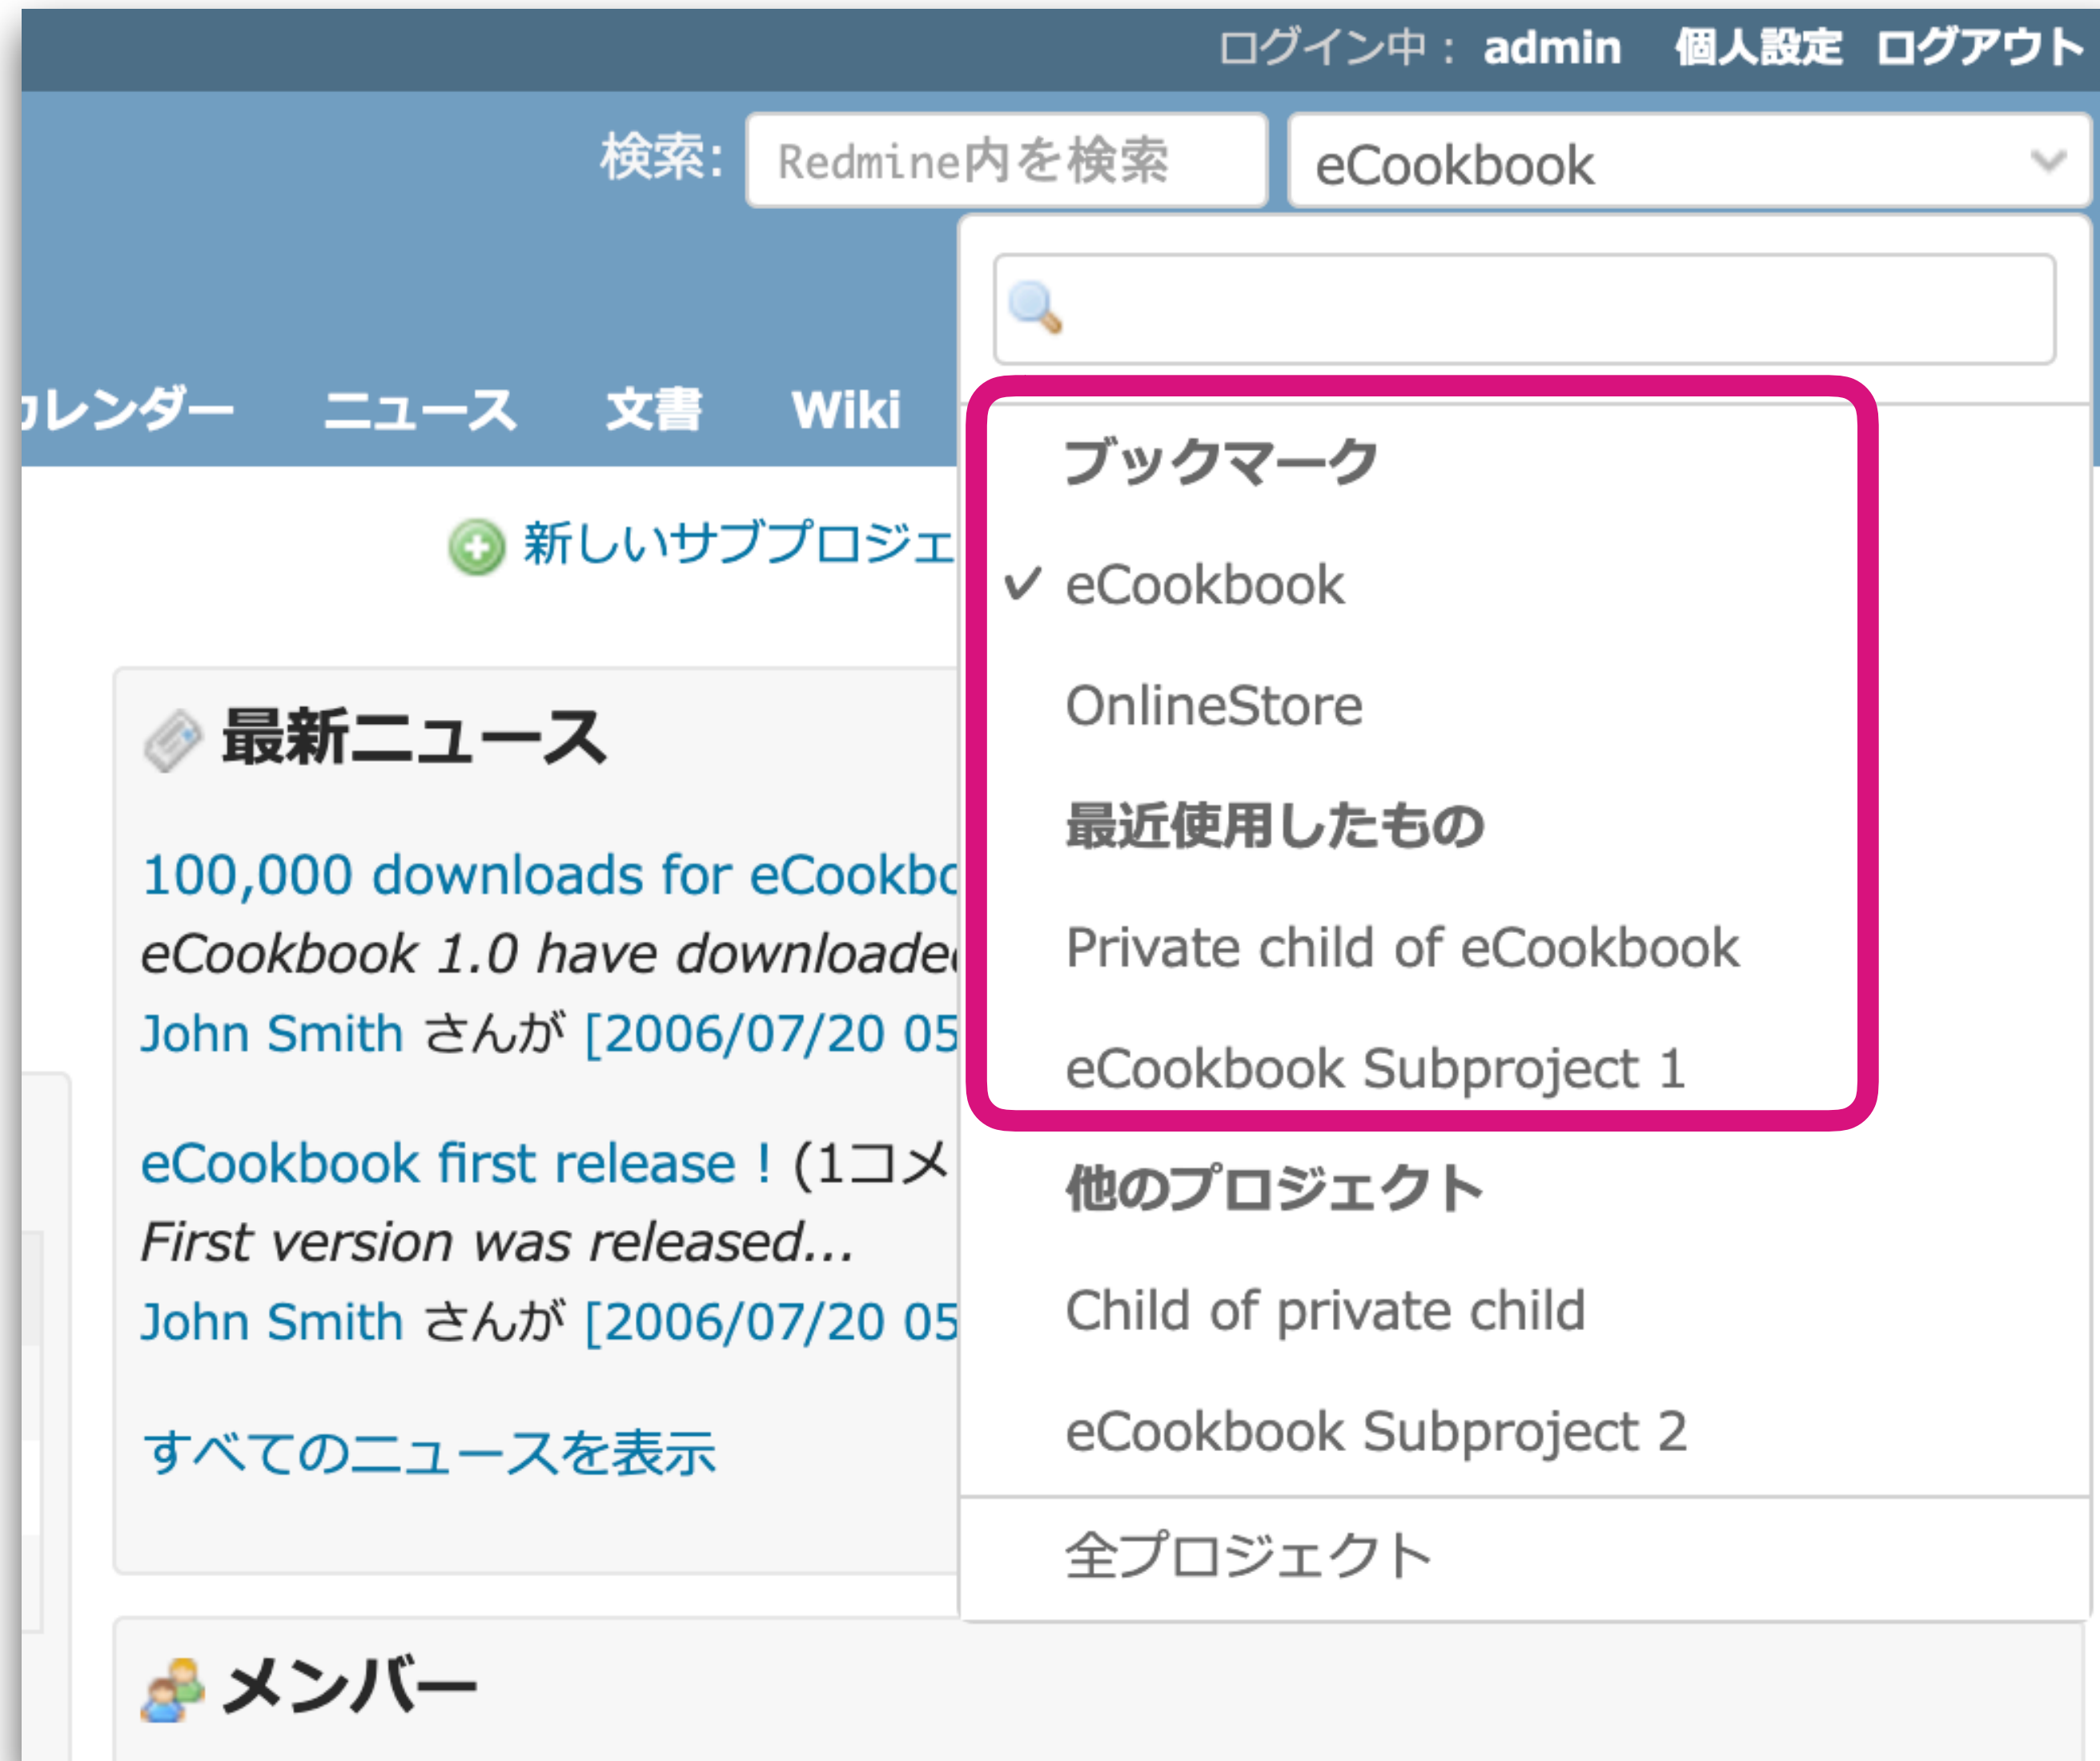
ログイン中： admin 個人設定 ログアウト

検索: Redmine内を検索 eCookbook

ブックマーク
✓ eCookbook
OnlineStore
最近使用したもの
Private child of eCookbook
eCookbook Subproject 1
他のプロジェクト
Child of private child
eCookbook Subproject 2
全プロジェクト

ıレンダー ニュース 文書 Wiki

新しいサブプロジェ

最新ニュース

100,000 downloads for eCookbo
eCookbook 1.0 have downloade
John Smith さんが [2006/07/20 05

eCookbook first release ! (1コメ
First version was released...
John Smith さんが [2006/07/20 05

すべてのニュースを表示

メンバー